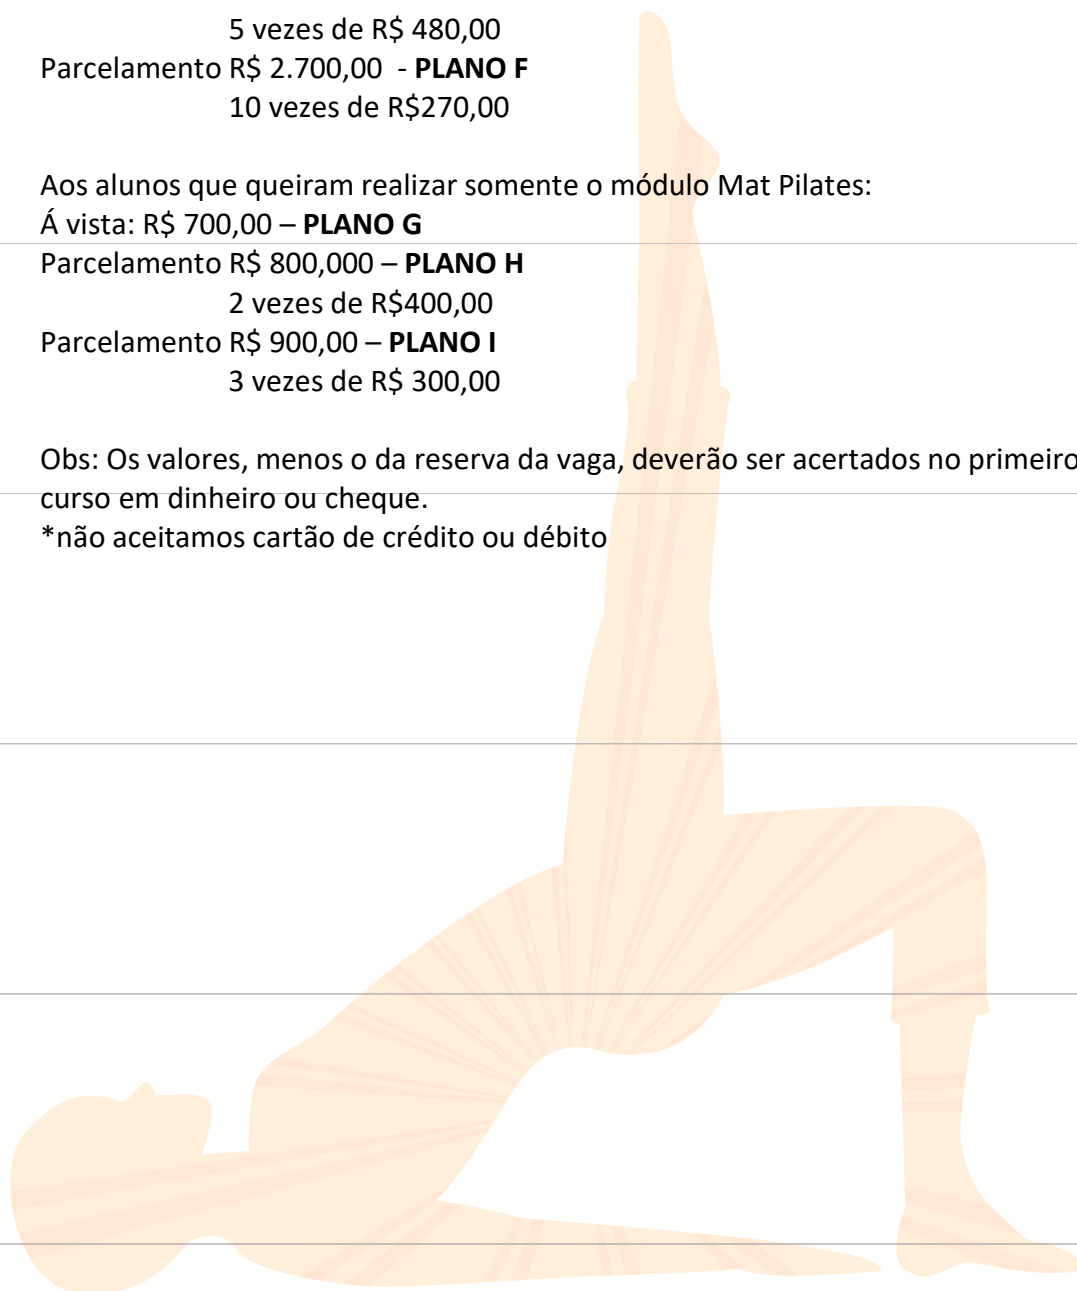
5 vezes de R$ 480,00
Parcelamento R$ 2.700,00 - **PLANO F**
10 vezes de R$270,00

Aos alunos que queiram realizar somente o módulo Mat Pilates:
Á vista: R$ 700,00 – **PLANO G**
Parcelamento R$ 800,000 – **PLANO H**
2 vezes de R$400,00
Parcelamento R$ 900,00 – **PLANO I**
3 vezes de R$ 300,00

Obs: Os valores, menos o da reserva da vaga, deverão ser acertados no primeiro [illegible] curso em dinheiro ou cheque.
*não aceitamos cartão de crédito ou débito